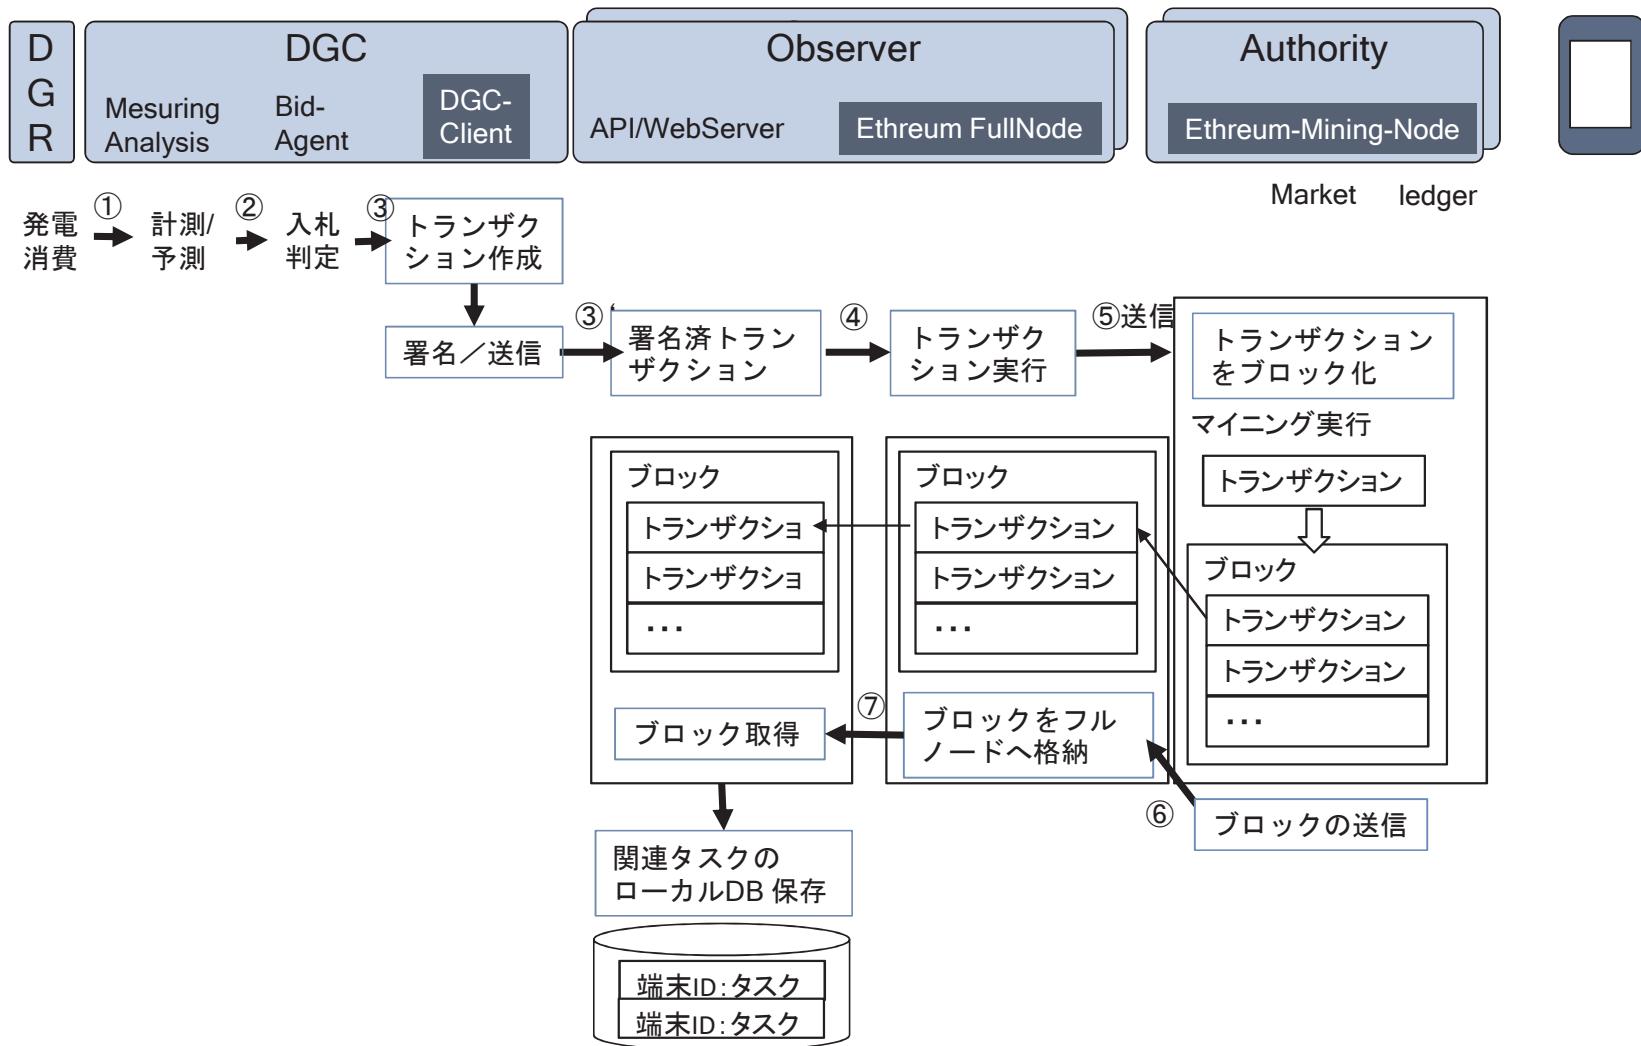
DGR

DGC

Mesuring Analysis

Bid-Agent

DGC-Client

Observer

API/WebServer

Ethreum FullNode

Authority

Ethreum-Mining-Node

Market

ledger

発電消費 ① 計測/予測 ② 入札判定 ③ トランザクション作成

署名／送信

③' 署名済トランザクション

④ トランザクション実行

⑤送信

トランザクションをブロック化

マイニング実行

トランザクション

ブロック

トランザクション

トランザクション

・・・

ブロック

トランザクション

トランザクション

・・・

ブロック

トランザクショ

トランザクショ

・・・

⑦ ブロックをフルノードへ格納

ブロック取得

⑥ ブロックの送信

関連タスクのローカルDB 保存

端末ID:タスク

端末ID:タスク